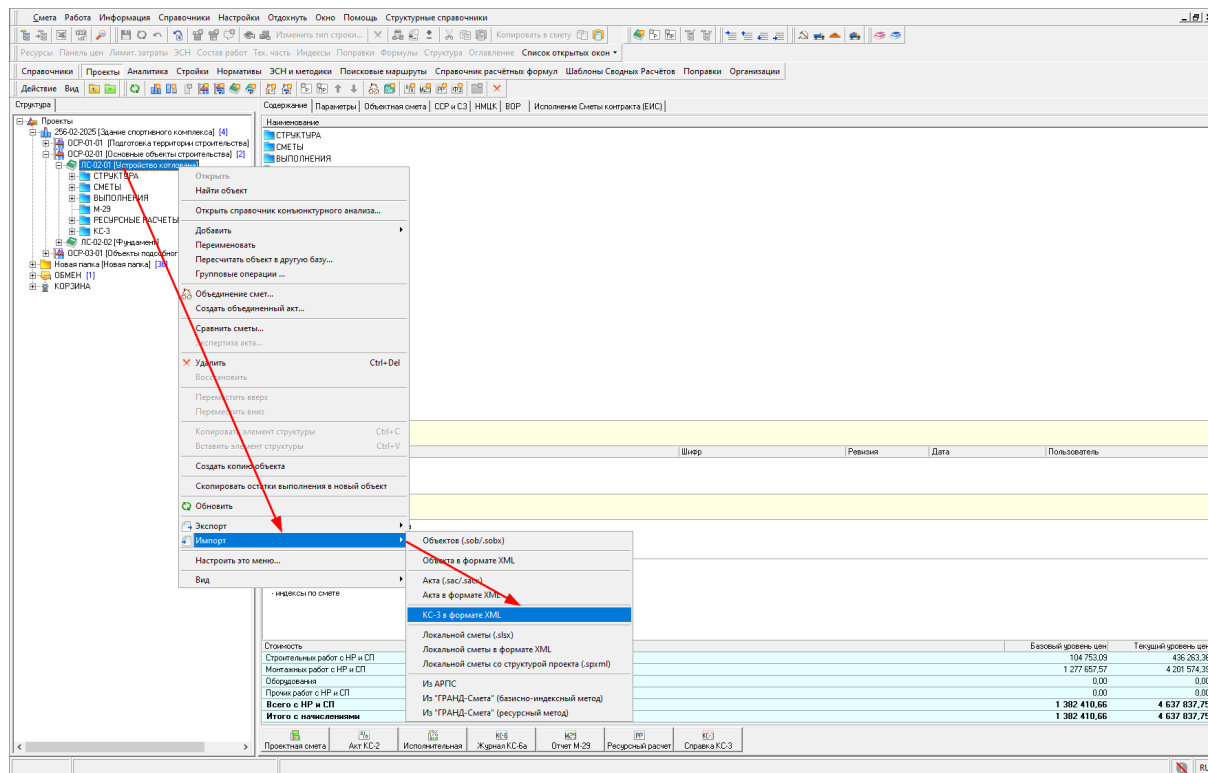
Смета Работа Информация Справочники Настройки Отдохнуть Окно Помощь Структурные справочники

Изменить тип строки... Копировать в смету

Ресурсы Панель цен Лимит. затраты ЭСН Состав работ Тех. часть Индексы Поправки Формулы Структура Оглавление Список открытых окон

Справочники Проекты Аналитика Стройки Нормативы ЭСН и методики Поисковые маршруты Справочник расчётных формул Шаблоны Сводных Расчётов Поправки Организации

Действие Вид

Структура

Проекты
256-02-2025 [Здание спортивного комплекса] [4]
ОСР-01-01 [Подготовка территории строительства]
ОСР-02-01 [Основные объекты строительства] [2]
ЛС-02-01 [Устройство котлована]
СТРУКТУРА
СМЕТЫ
ВЫПОЛНЕНИЯ
М-29
РЕСУРСНЫЕ РАСЧЕТЫ
КС-3
ЛС-02-02 [Фундамент]
ОСР-03-01 [Объекты подсобног
Новая папка [Новая папка] [36]
ОБМЕН [1]
КОРЗИНА

Содержание Параметры Объектная смета ССР и СЗ НМЦК ВОР Исполнение Сметы контракта (ЕИС)

Наименование
СТРУКТУРА
СМЕТЫ
ВЫПОЛНЕНИЯ

Открыть
Найти объект
Открыть справочник конъюнктурного анализа...
Добавить
Переименовать
Пересчитать объект в другую базу...
Групповые операции ...
Объединение смет...
Создать объединенный акт...
Сравнить сметы...
Экспертиза акта...
Удалить Ctrl+Del
Восстановить
Переместить вверх
Переместить вниз
Копировать элемент структуры Ctrl+C
Вставить элемент структуры Ctrl+V
Создать копию объекта
Скопировать остатки выполнения в новый объект
Обновить
Экспорт
Импорт
Настроить это меню...
Вид

Объектов (.sob/.sobx)
Объекта в формате XML
Акта (.sac/.sacx)
Акта в формате XML
КС-3 в формате XML
Локальной сметы (.slsx)
Локальной сметы в формате XML
Локальной сметы со структурой проекта (.spxml)
Из АРПС
Из "ГРАНД-Смета" (базисно-индексный метод)
Из "ГРАНД-Смета" (ресурсный метод)

Шифр Ревизия Дата Пользователь

- индексы по смете

| Стоимость | Базовый уровень цен | Текущий уровень цен |
|---|---|---|
| Строительных работ с НР и СП | 104 753,09 | 436 263,36 |
| Монтажных работ с НР и СП | 1 277 657,57 | 4 201 574,39 |
| Оборудования | 0,00 | 0,00 |
| Прочих работ с НР и СП | 0,00 | 0,00 |
| Всего с НР и СП | 1 382 410,66 | 4 637 837,75 |
| Итого с начислениями | 1 382 410,66 | 4 637 837,75 |

Проектная смета Акт КС-2 Исполнительная Журнал КС-6а Отчет М-29 Ресурсный расчет Справка КС-3

RU